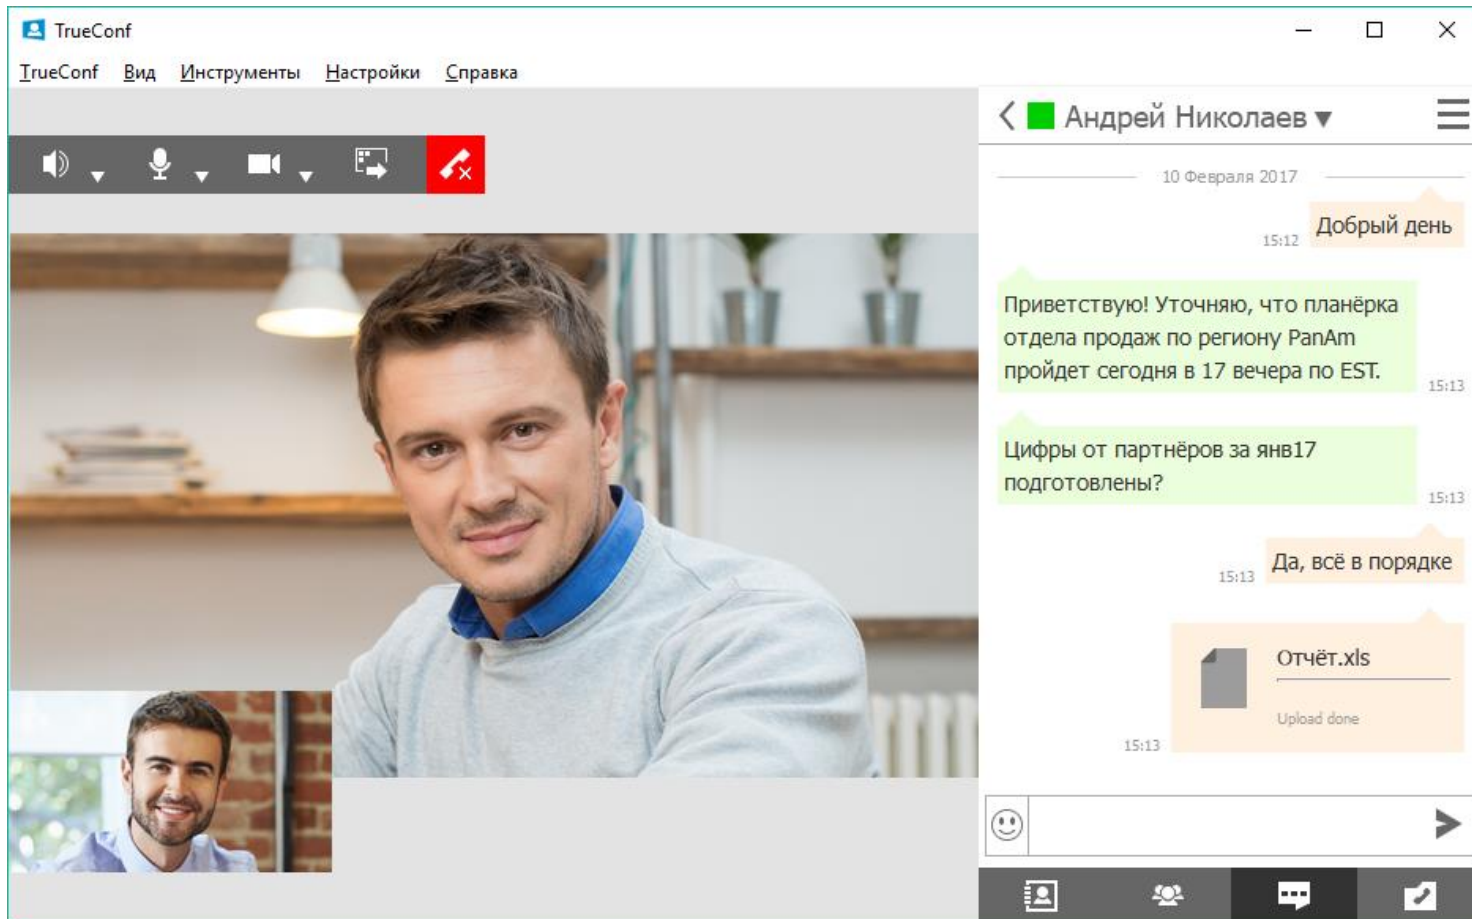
TrueConf

TrueConf Вид Инструменты Настройки Справка

Андрей Николаев

10 Февраля 2017

Добрый день
15:12

Приветствую! Уточняю, что планёрка отдела продаж по региону PanAm пройдет сегодня в 17 вечера по EST.
15:13

Цифры от партнёров за янв17 подготовлены?
15:13

Да, всё в порядке
15:13

Отчёт.xls
Upload done
15:13